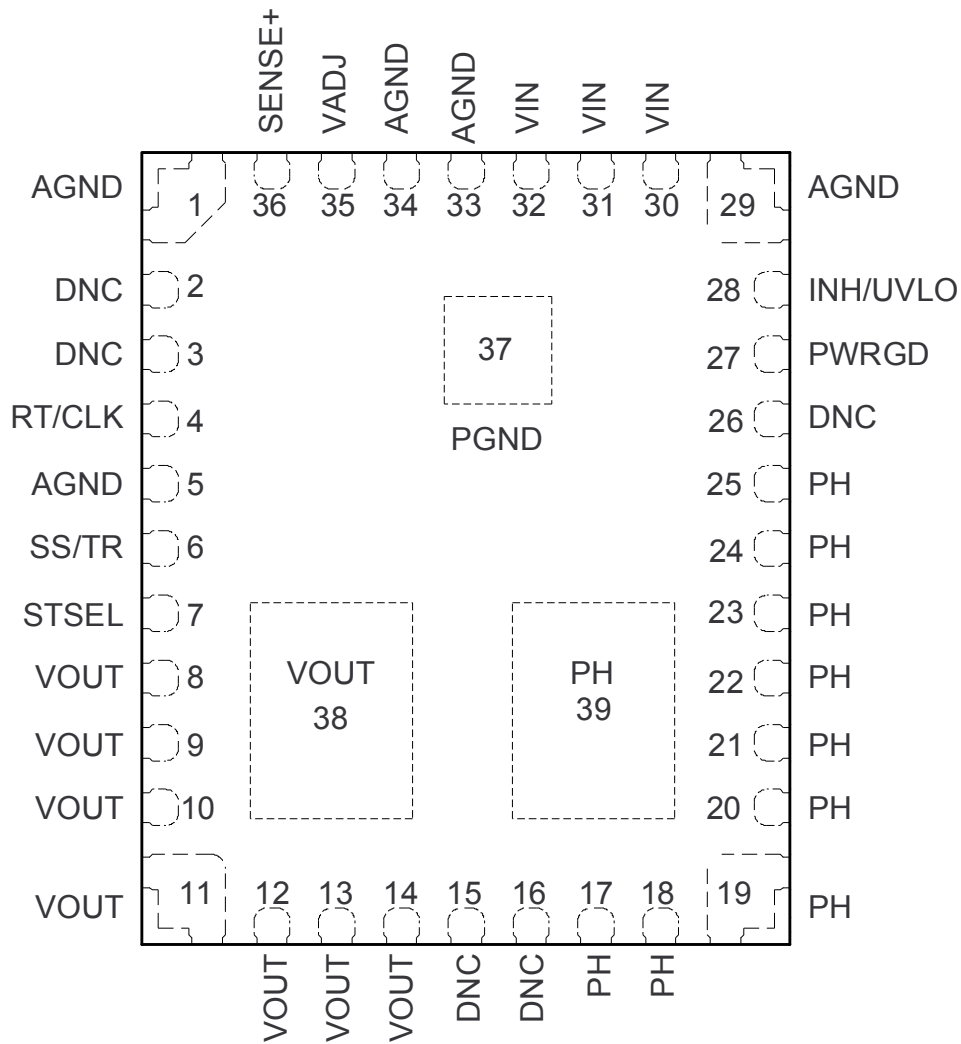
SENSE+ VADJ AGND AGND VIN VIN VIN

AGND 1 36 35 34 33 32 31 30 29 AGND

DNC 2
DNC 3
RT/CLK 4
AGND 5
SS/TR 6
STSEL 7
VOUT 8
VOUT 9
VOUT 10
VOUT 11

28 INH/UVLO
27 PWRGD
26 DNC
25 PH
24 PH
23 PH
22 PH
21 PH
20 PH
19 PH

37
PGND

VOUT
38

PH
39

12 13 14 15 16 17 18

VOUT VOUT VOUT DNC DNC PH PH